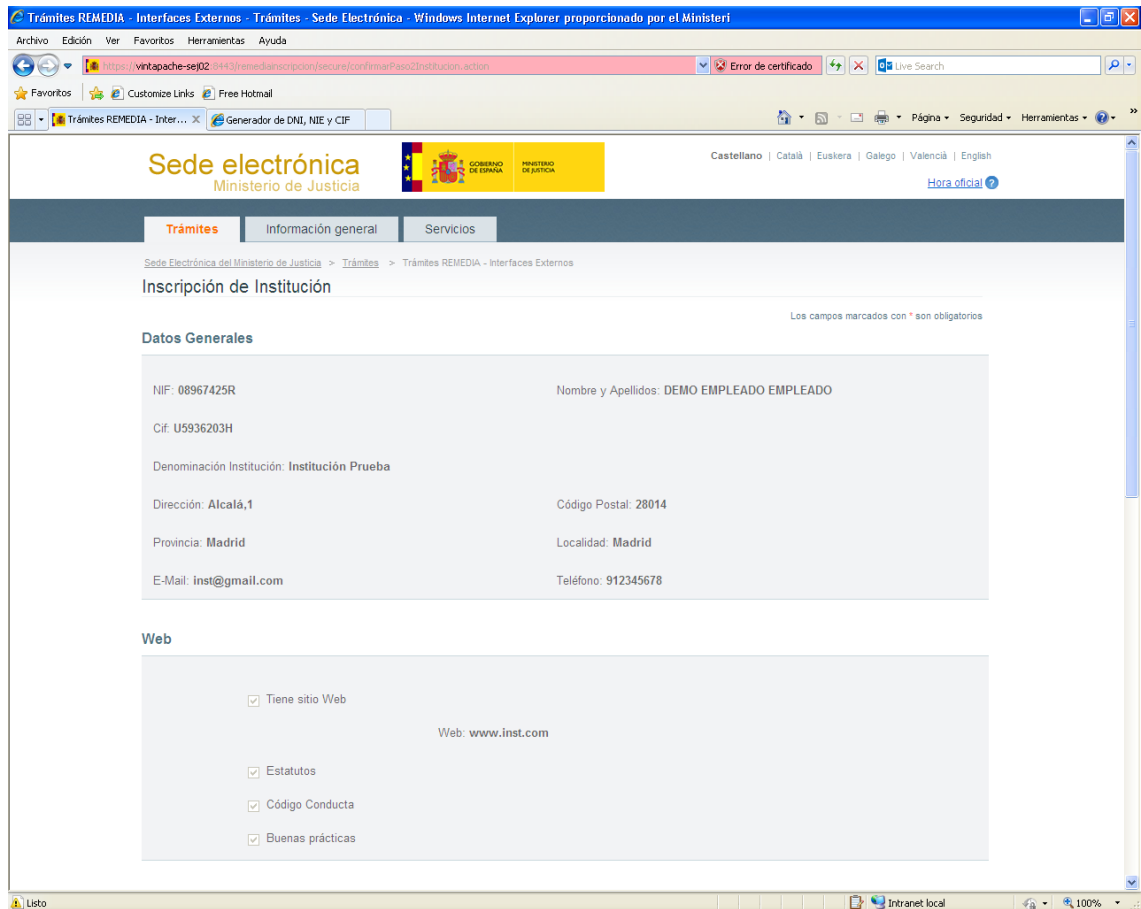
Trámites REMEDIA - Interfaces Externos - Trámites - Sede Electrónica - Windows Internet Explorer proporcionado por el Ministeri

Archivo Edición Ver Favoritos Herramientas Ayuda

https://vintapache-sej02:8443/remediainscripcion/secure/confirmarPaso2Institucion.action

Error de certificado

Live Search

Favoritos Customize Links Free Hotmail

Trámites REMEDIA - Inter... Generador de DNI, NIE y CIF

Página Seguridad Herramientas

Sede electrónica
Ministerio de Justicia

GOBIERNO DE ESPAÑA MINISTERIO DE JUSTICIA

Castellano | Català | Euskera | Galego | Valencià | English

Hora oficial

Trámites Información general Servicios

Sede Electrónica del Ministerio de Justicia > Trámites > Trámites REMEDIA - Interfaces Externos

Inscripción de Institución

Los campos marcados con * son obligatorios

Datos Generales

NIF: 08967425R

Nombre y Apellidos: DEMO EMPLEADO EMPLEADO

Cif: U5936203H

Denominación Institución: Institución Prueba

Dirección: Alcalá,1

Código Postal: 28014

Provincia: Madrid

Localidad: Madrid

E-Mail: inst@gmail.com

Teléfono: 912345678

Web

Tiene sitio Web

Web: www.inst.com

Estatutos

Código Conducta

Buenas prácticas

Listo

Intranet local

100%